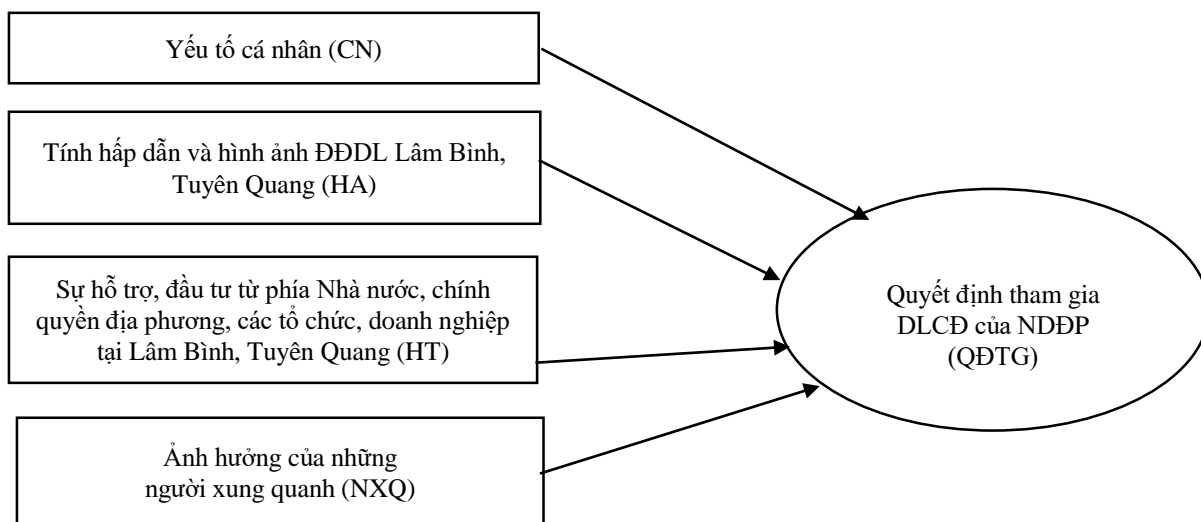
Yếu tố cá nhân (CN)

Tính hấp dẫn và hình ảnh ĐĐDL Lâm Bình, Tuyên Quang (HA)

Sự hỗ trợ, đầu tư từ phía Nhà nước, chính quyền địa phương, các tổ chức, doanh nghiệp tại Lâm Bình, Tuyên Quang (HT)

Ảnh hưởng của những người xung quanh (NXQ)

Quyết định tham gia DLCĐ của NDĐP (QĐTG)